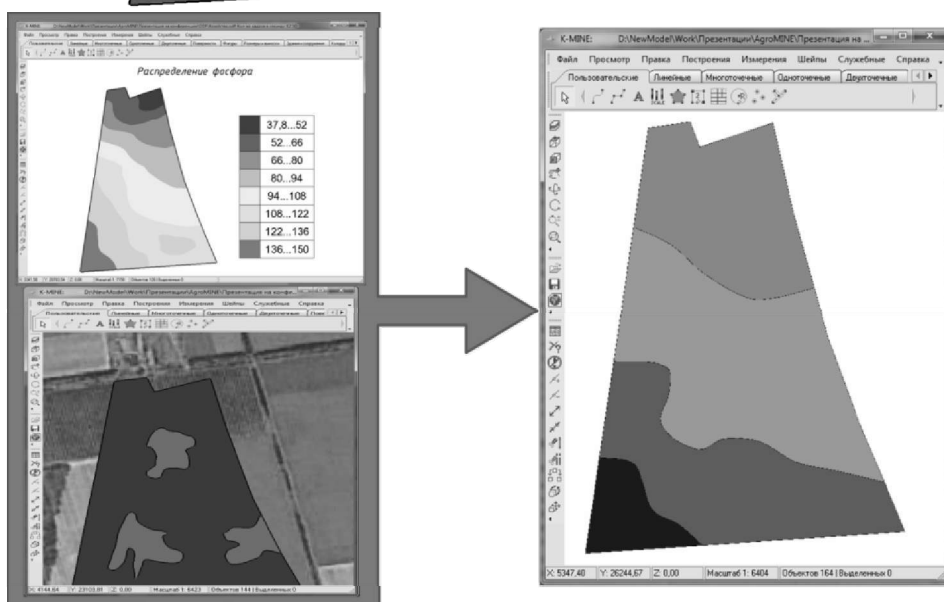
Распределение фосфора

37,8...52
52...66
66...80
80...94
94...108
108...122
122...136
136...150

K-MINE: D:\NewModel\Work\Презентации\AgroMINE\Презентация на к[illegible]

Файл Просмотр Правка Построения Измерения Шейпы Служебные Справка

Пользовательские Линейные Многоточечные Одноточечные Двухточечные

X: 4144,64 Y: 23103,61 Z: 0,00 Масштаб 1: 6423 Объектов 144 | Выделенных 0

K-MINE: D:\NewModel\Work\Презентации\AgroMINE\Презентация на ...

Файл Просмотр Правка Построения Измерения Шейпы Служебные Справка

Пользовательские Линейные Многоточечные Одноточечные Двухточечные

X: 5347,40 Y: 26244,67 Z: 0,00 Масштаб 1: 6404 Объектов 164 | Выделенных 0